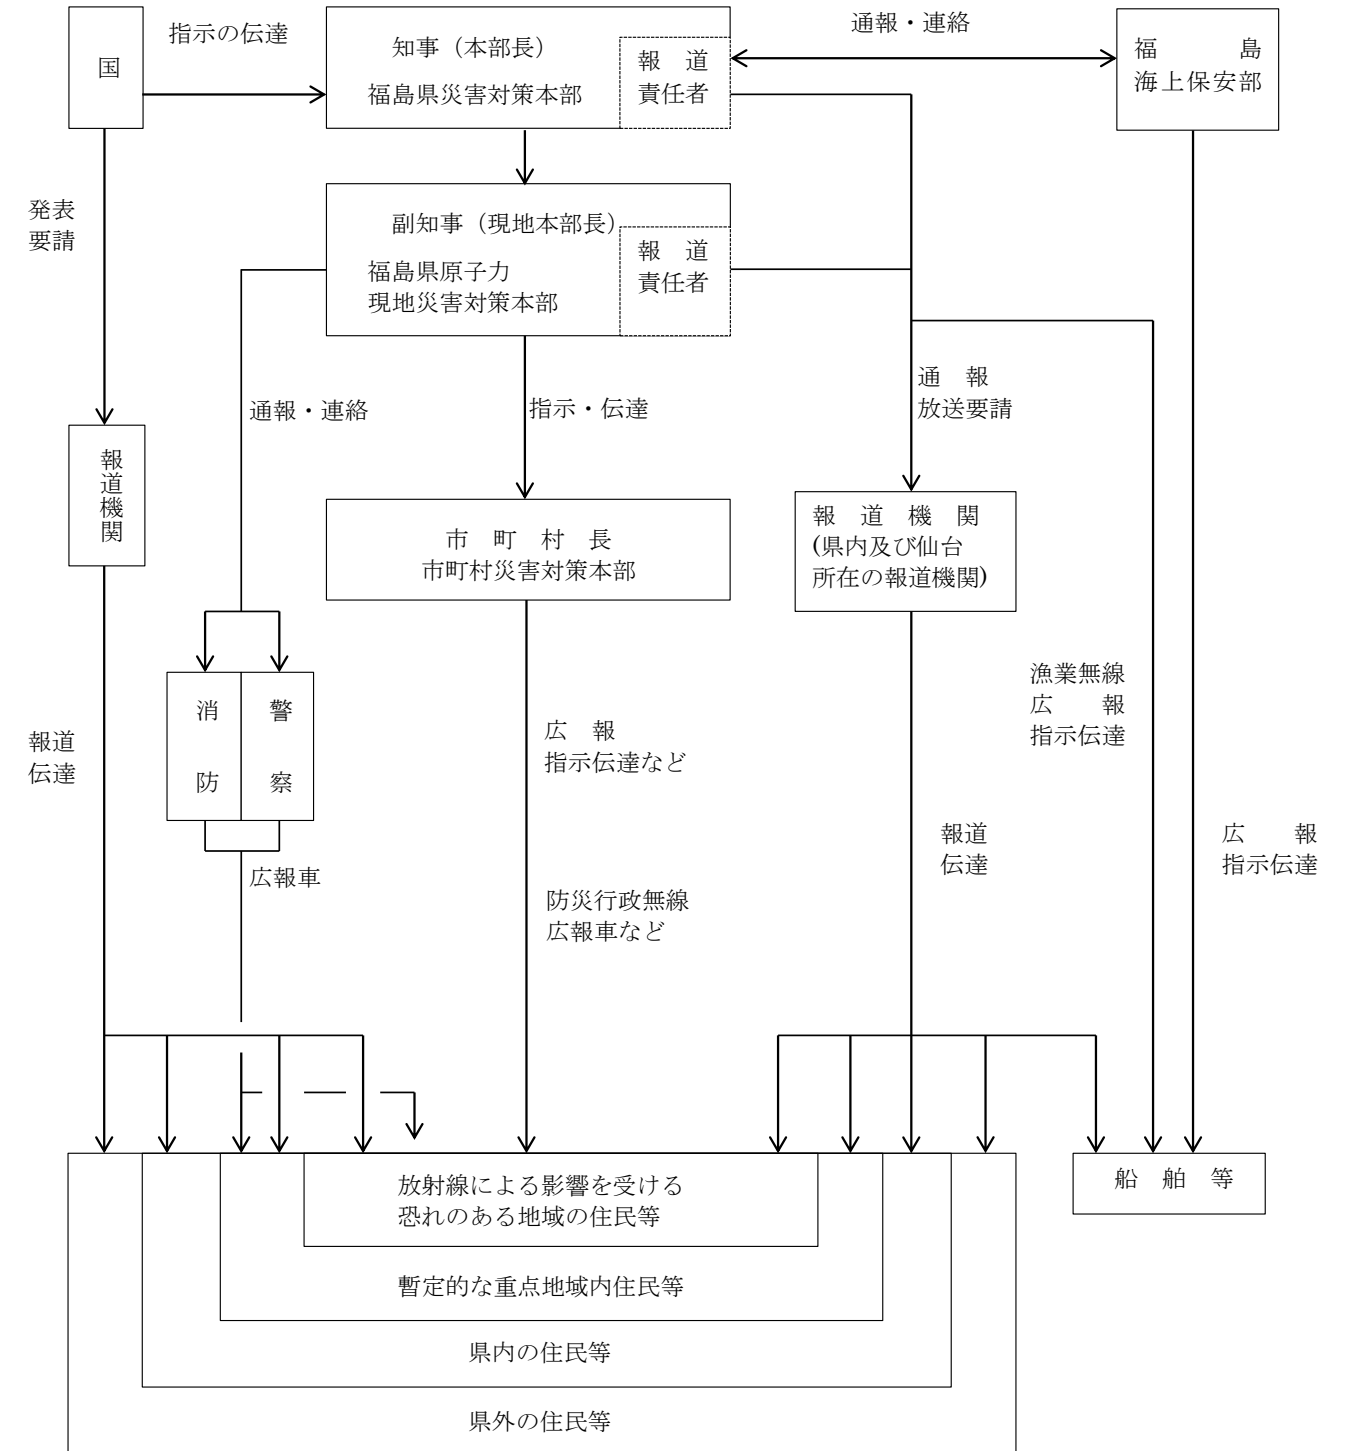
国

指示の伝達

知事（本部長）
福島県災害対策本部

報道
責任者

通報・連絡

福島
海上保安部

発表
要請

副知事（現地本部長）
福島県原子力
現地災害対策本部

報道
責任者

通報・連絡

指示・伝達

通報
放送要請

報道機関

市町村長
市町村災害対策本部

報道機関
(県内及び仙台
所在の報道機関)

消防

警察

漁業無線
広報
指示伝達

報道
伝達

広報
指示伝達など

報道
伝達

広報
指示伝達

広報車

防災行政無線
広報車など

放射線による影響を受ける
恐れのある地域の住民等

暫定的な重点地域内住民等

県内の住民等

県外の住民等

船舶等